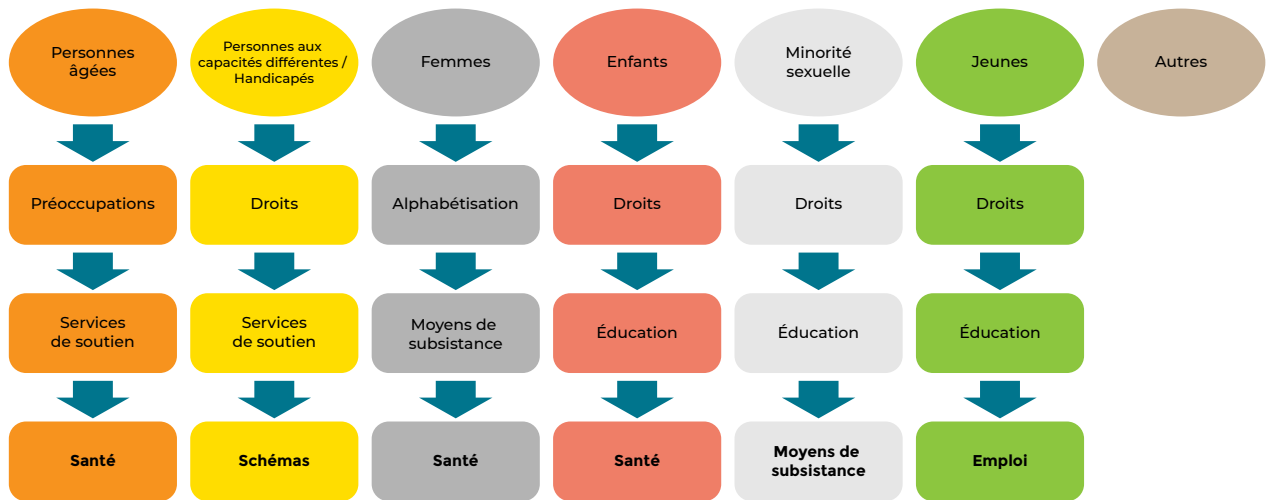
Personnes âgées
Préoccupations
Services de soutien
Santé

Personnes aux capacités différentes / Handicapés
Droits
Services de soutien
Schémas

Femmes
Alphabétisation
Moyens de subsistance
Santé

Enfants
Droits
Éducation
Santé

Minorité sexuelle
Droits
Éducation
Moyens de subsistance

Jeunes
Droits
Éducation
Emploi

Autres